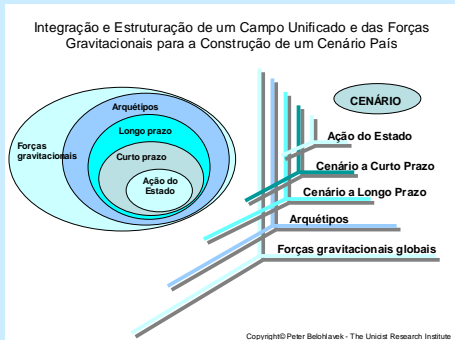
Integração e Estruturação de um Campo Unificado e das Forças Gravitacionais para a Construção de um Cenário País

Forças gravitacionais

Arquétipos

Longo prazo

Curto prazo

Ação do Estado

CENÁRIO

Ação do Estado

Cenário a Curto Prazo

Cenário a Longo Prazo

Arquétipos

Forças gravitacionais globais

Copyright© Peter Belohlavek - The Unicist Research Institute